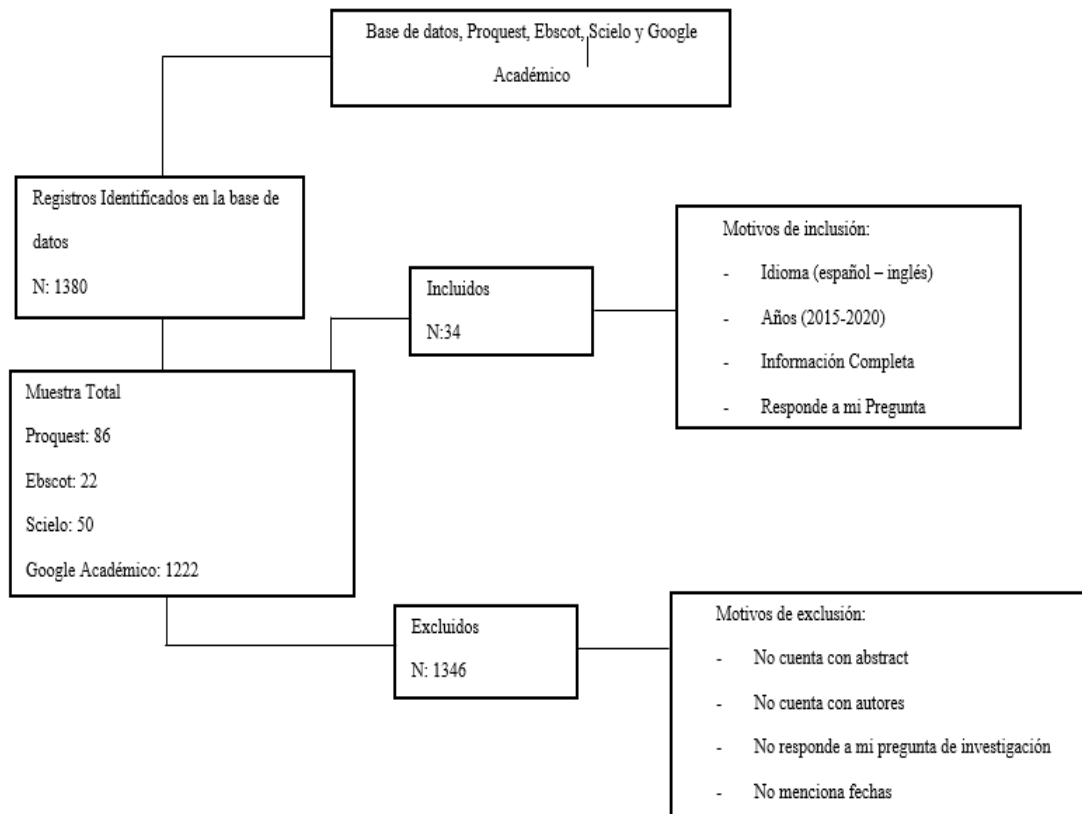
Base de datos, Proquest, Ebscot, Scielo y Google Académico

Registros Identificados en la base de datos

N: 1380

Incluidos

N:34

Motivos de inclusión:

- Idioma (español – inglés)
- Años (2015-2020)
- Información Completa
- Responde a mi Pregunta

Muestra Total

Proquest: 86

Ebscot: 22

Scielo: 50

Google Académico: 1222

Excluidos

N: 1346

Motivos de exclusión:

- No cuenta con abstract
- No cuenta con autores
- No responde a mi pregunta de investigación
- No menciona fechas